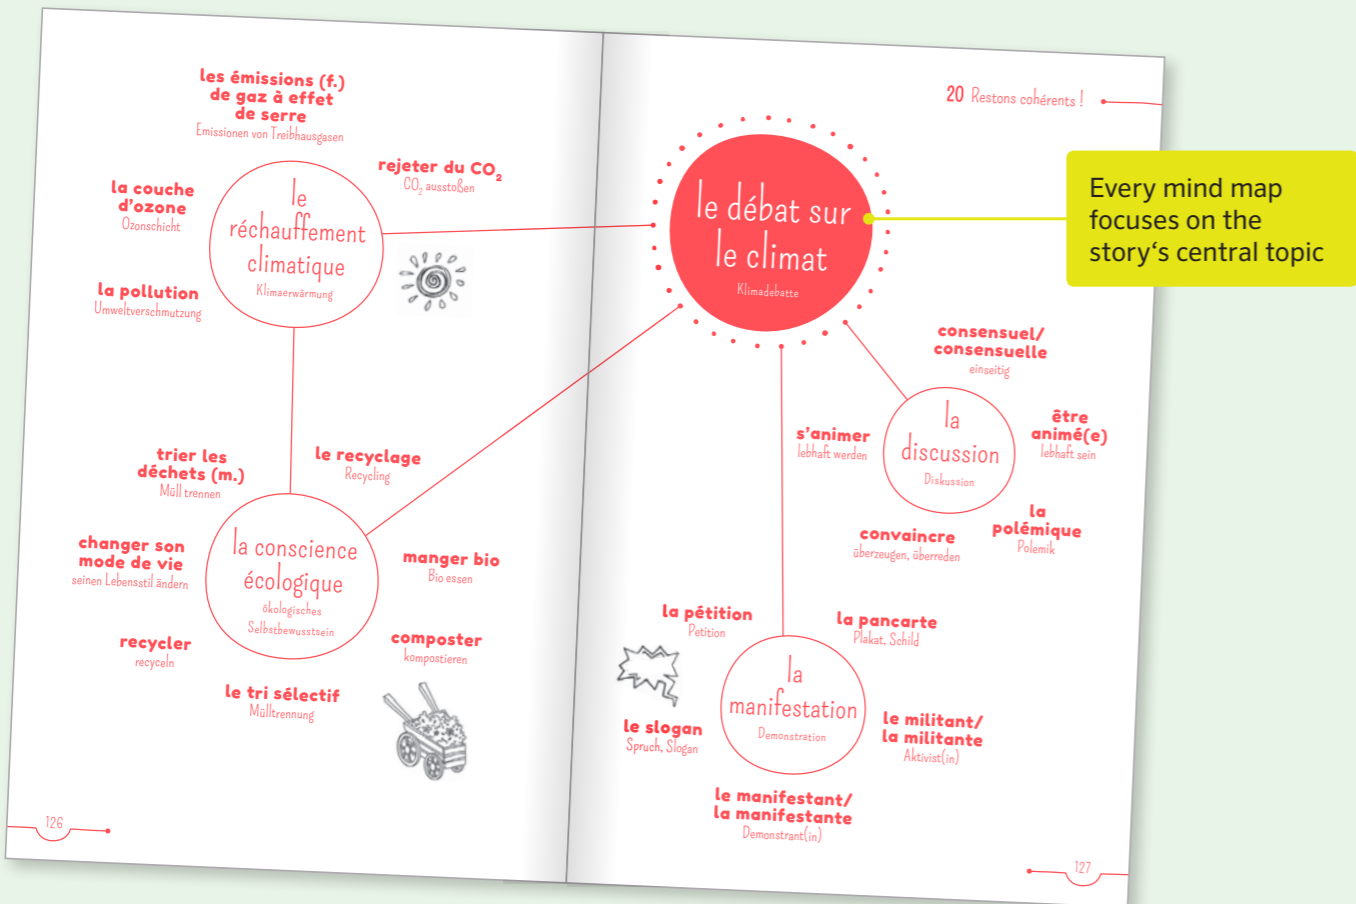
les émissions (f.) de gaz à effet de serre
Emissionen von Treibhausgasen

rejeter du $CO_2$
$CO_2$ ausstoßen

la couche d'ozone
Ozonschicht

le réchauffement climatique
Klimaerwärmung

la pollution
Umweltverschmutzung

trier les déchets (m.)
Müll trennen

le recyclage
Recycling

changer son mode de vie
seinen Lebensstil ändern

la conscience écologique
ökologisches Selbstbewusstsein

manger bio
Bio essen

recycler
recyceln

composter
kompostieren

le tri sélectif
Mülltrennung

126

20 Restons cohérents !

le débat sur le climat
Klimadebatte

Every mind map focuses on the story's central topic

consensuel/ consensuelle
einseitig

s'animer
lebhaft werden

la discussion
Diskussion

être animé(e)
lebhaft sein

convaincre
überzeugen, überreden

la polémique
Polemik

la pétition
Petition

la pancarte
Plakat, Schild

la manifestation
Demonstration

le slogan
Spruch, Slogan

le militant/ la militante
Aktivist(in)

le manifestant/ la manifestante
Demonstrant(in)

127